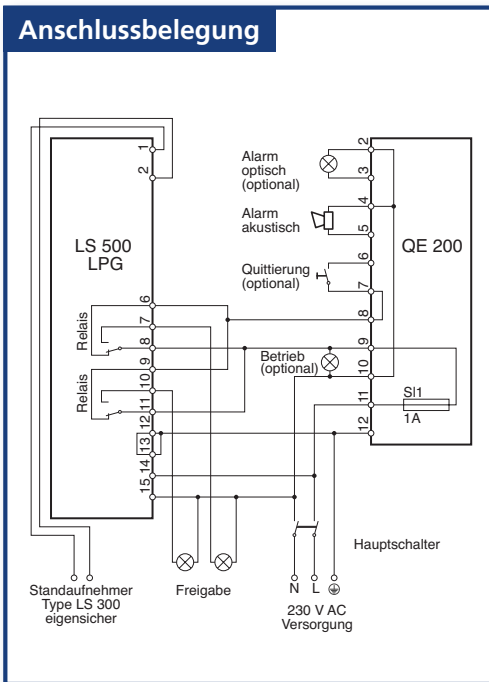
Anschlussbelegung

1
2
LS 500
LPG
6
7
8
9
10
11
12
13
14
15
Relais
Relais

Alarm
optisch
(optional)
Alarm
akustisch
Quittierung
(optional)
Betrieb
(optional)
2
3
4
5
6
7
8
9
10
11
12
QE 200
Sl1
1A

Hauptschalter

Standaufnehmer
Type LS 300
eigensicher

Freigabe

N L ⏚
230 V AC
Versorgung